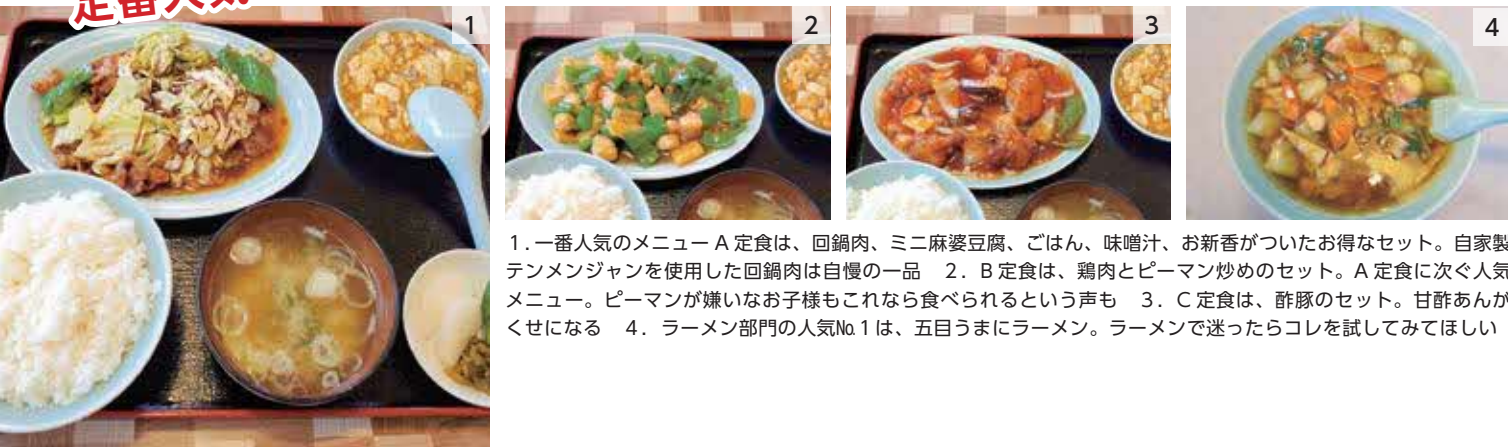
定番人気

1

2

3

4

1.一番人気のメニューA定食は、回鍋肉、ミニ麻婆豆腐、ごはん、味噌汁、お新香がついたお得なセット。自家製テンメンジャンを使用した回鍋肉は自慢の一品　2.B定食は、鶏肉とピーマン炒めのセット。A定食に次ぐ人気メニュー。ピーマンが嫌いなお子様もこれなら食べられるという声も　3.C定食は、酢豚のセット。甘酢あんがくせになる　4.ラーメン部門の人気№1は、五目うまにラーメン。ラーメンで迷ったらコレを試してみてほしい